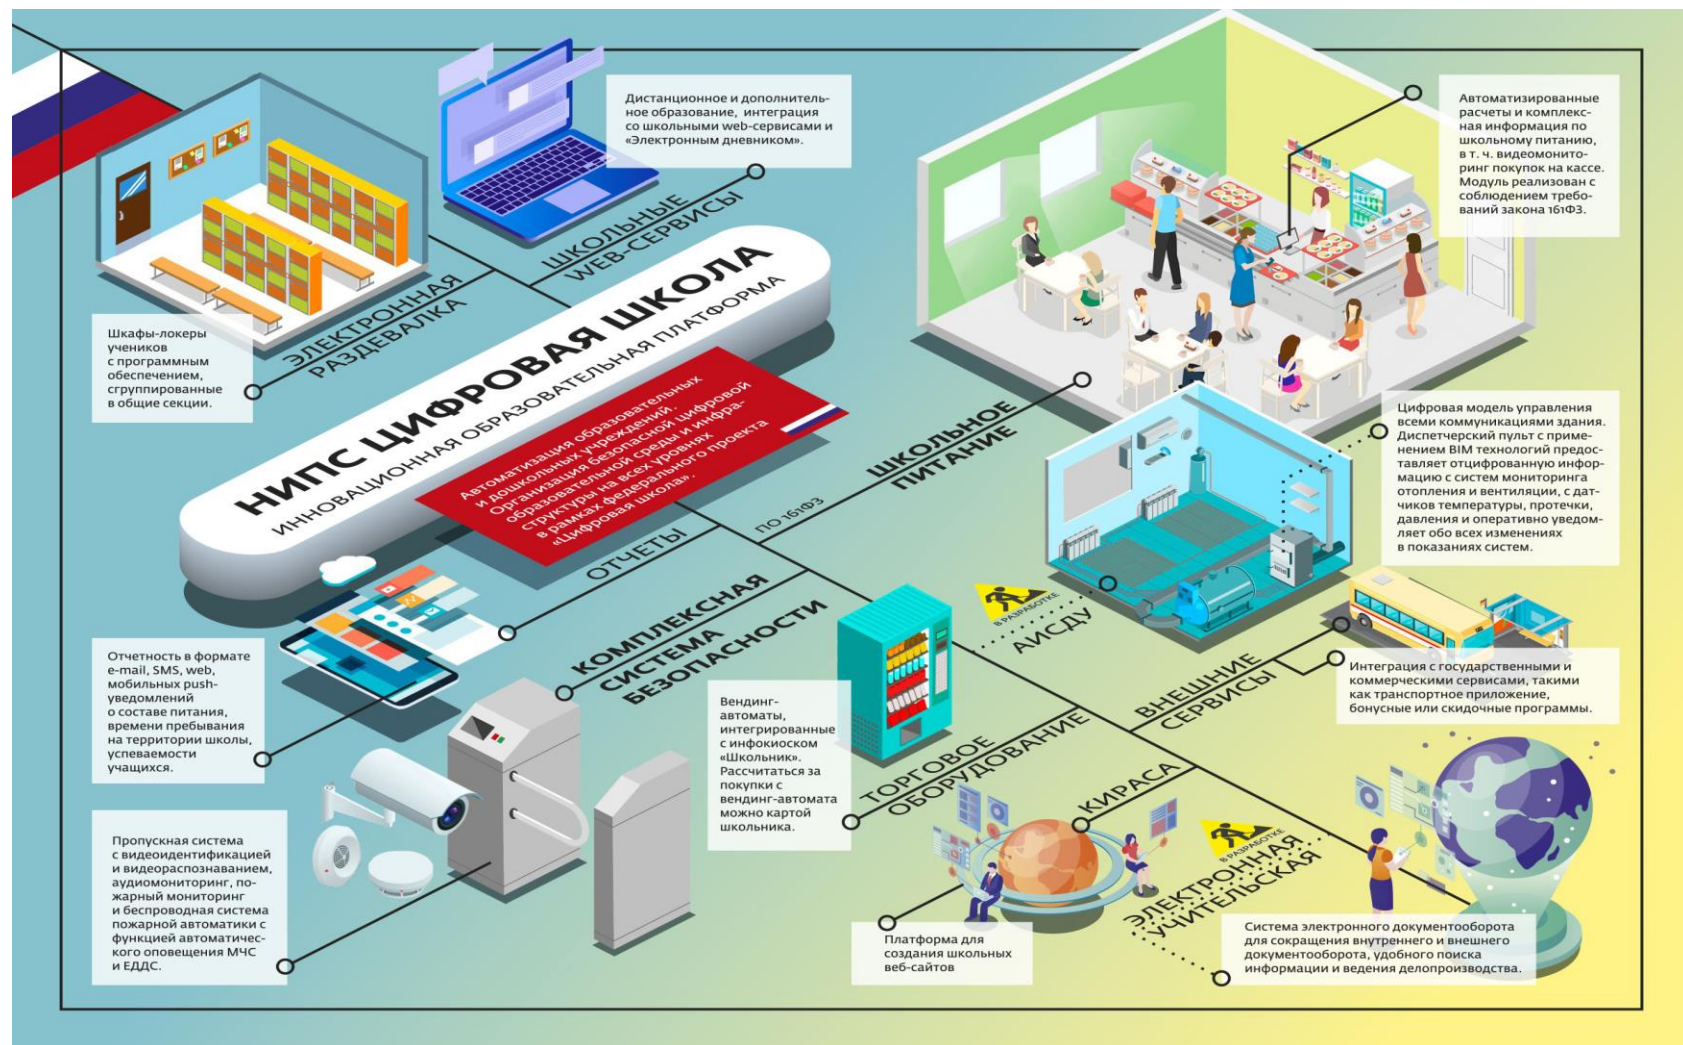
НИПС ЦИФРОВАЯ ШКОЛА

ИННОВАЦИОННАЯ ОБРАЗОВАТЕЛЬНАЯ ПЛАТФОРМА

Автоматизация образовательных и дошкольных учреждений. Организация безопасной цифровой образовательной среды и инфраструктуры на всех уровнях в рамках федерального проекта «Цифровая школа».

Дистанционное и дополнительное образование, интеграция со школьными web-сервисами и «Электронным дневником».

ШКОЛЬНЫЕ WEB-СЕРВИСЫ

ЭЛЕКТРОННАЯ РАЗДЕВАЛКА

Шкафы-локеры учеников с программным обеспечением, сгруппированные в общие секции.

Автоматизированные расчеты и комплексная информация по школьному питанию, в т. ч. видеомониторинг покупок на кассе. Модуль реализован с соблюдением требований закона 161ФЗ.

ШКОЛЬНОЕ ПИТАНИЕ

ПО 161ФЗ

ОТЧЕТЫ

Цифровая модель управления всеми коммуникациями здания. Диспетчерский пульт с применением BIM технологий предоставляет отцифрованную информацию с систем мониторинга отопления и вентиляции, с датчиков температуры, протечки, давления и оперативно уведомляет обо всех изменениях в показаниях систем.

В РАЗРАБОТКЕ

АИСДУ

КОМПЛЕКСНАЯ СИСТЕМА БЕЗОПАСНОСТИ

Отчетность в формате e-mail, SMS, web, мобильных push-уведомлений о составе питания, времени пребывания на территории школы, успеваемости учащихся.

Вендинг-автоматы, интегрированные с инфокиоском «Школьник». Рассчитаться за покупки с вендинг-автомата можно картой школьника.

ТОРГОВОЕ ОБОРУДОВАНИЕ

ВНЕШНИЕ СЕРВИСЫ

Интеграция с государственными и коммерческими сервисами, такими как транспортное приложение, бонусные или скидочные программы.

КИРАСА

В РАЗРАБОТКЕ

ЭЛЕКТРОННАЯ УЧИТЕЛЬСКАЯ

Пропускная система с видеоидентификацией и видеораспознаванием, аудиомониторинг, пожарный мониторинг и беспроводная система пожарной автоматики с функцией автоматического оповещения МЧС и ЕДДС.

Платформа для создания школьных веб-сайтов

Система электронного документооборота для сокращения внутреннего и внешнего документооборота, удобного поиска информации и ведения делопроизводства.